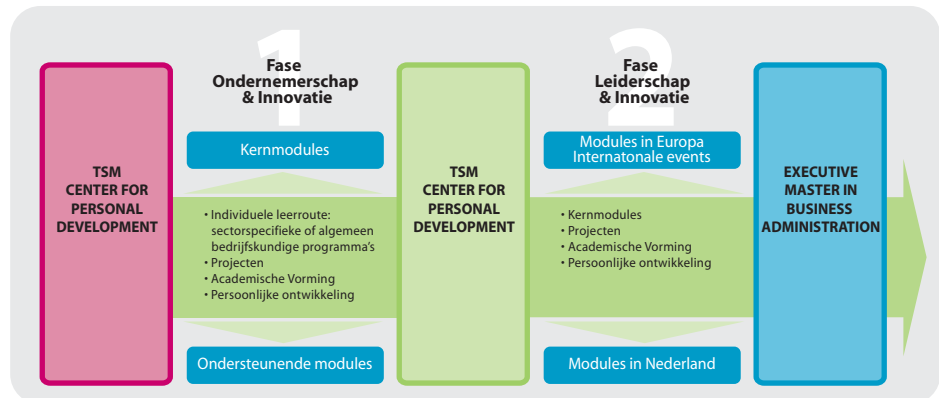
TSM CENTER FOR PERSONAL DEVELOPMENT

1
Fase
Ondernemerschap
& Innovatie

Kernmodules

• Individuele leerroute: sectorspecifieke of algemeen bedrijfskundige programma's
• Projecten
• Academische Vorming
• Persoonlijke ontwikkeling

Ondersteunende modules

TSM CENTER FOR PERSONAL DEVELOPMENT

2
Fase
Leiderschap
& Innovatie

Modules in Europa
Internatonale events

• Kernmodules
• Projecten
• Academische Vorming
• Persoonlijke ontwikkeling

Modules in Nederland

EXECUTIVE MASTER IN BUSINESS ADMINISTRATION